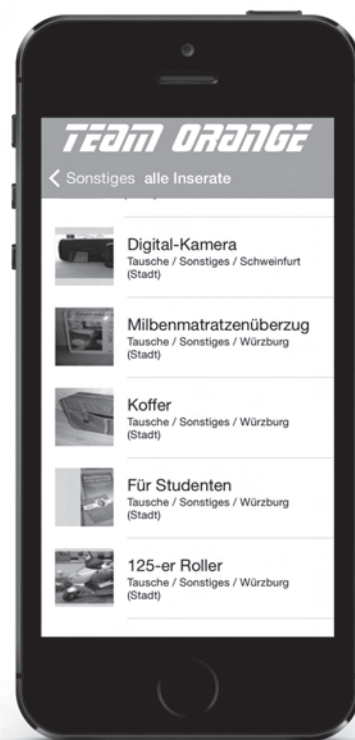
TEAM ORANGE

< Sonstiges alle Inserate

Digital-Kamera
Tausche / Sonstiges / Schweinfurt (Stadt)

Milbenmatratzenüberzug
Tausche / Sonstiges / Würzburg (Stadt)

Koffer
Tausche / Sonstiges / Würzburg (Stadt)

Für Studenten
Tausche / Sonstiges / Würzburg (Stadt)

125-er Roller
Tausche / Sonstiges / Würzburg (Stadt)